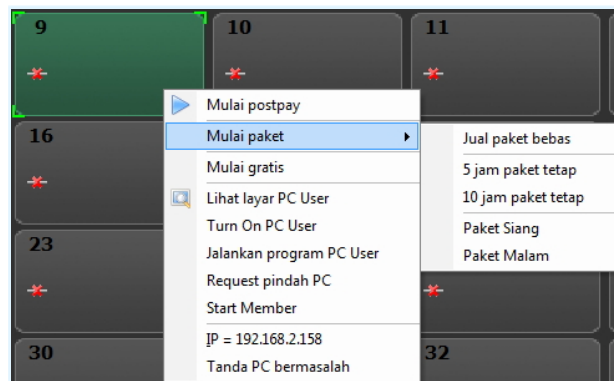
9

10

11

16

23

30

32

Mulai postpay
Mulai paket
Mulai gratis
Lihat layar PC User
Turn On PC User
Jalankan program PC User
Request pindah PC
Start Member
IP = 192.168.2.158
Tanda PC bermasalah

Jual paket bebas
5 jam paket tetap
10 jam paket tetap
Paket Siang
Paket Malam